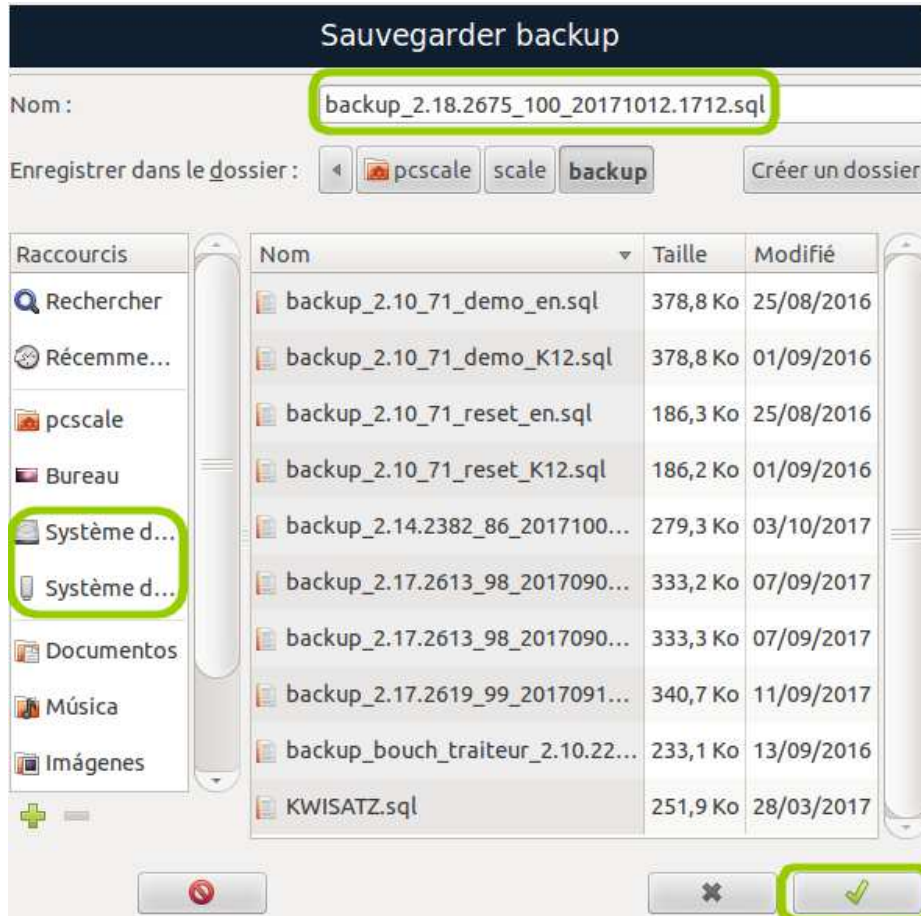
Sauvegarder backup

Nom : backup_2.18.2675_100_20171012.1712.sql

Enregistrer dans le dossier : pcscale scale backup Créer un dossier

| Raccourcis |
|---|
| Rechercher |
| Récemme... |
| pcscale |
| Bureau |
| Système d... |
| Système d... |
| Documentos |
| Música |
| Imágenes |

| Nom | Taille | Modifié |
|---|---|---|
| backup_2.10_71_demo_en.sql | 378,8 Ko | 25/08/2016 |
| backup_2.10_71_demo_K12.sql | 378,8 Ko | 01/09/2016 |
| backup_2.10_71_reset_en.sql | 186,3 Ko | 25/08/2016 |
| backup_2.10_71_reset_K12.sql | 186,2 Ko | 01/09/2016 |
| backup_2.14.2382_86_2017100... | 279,3 Ko | 03/10/2017 |
| backup_2.17.2613_98_2017090... | 333,2 Ko | 07/09/2017 |
| backup_2.17.2613_98_2017090... | 333,3 Ko | 07/09/2017 |
| backup_2.17.2619_99_2017091... | 340,7 Ko | 11/09/2017 |
| backup_bouch_traiteur_2.10.22... | 233,1 Ko | 13/09/2016 |
| KWISATZ.sql | 251,9 Ko | 28/03/2017 |